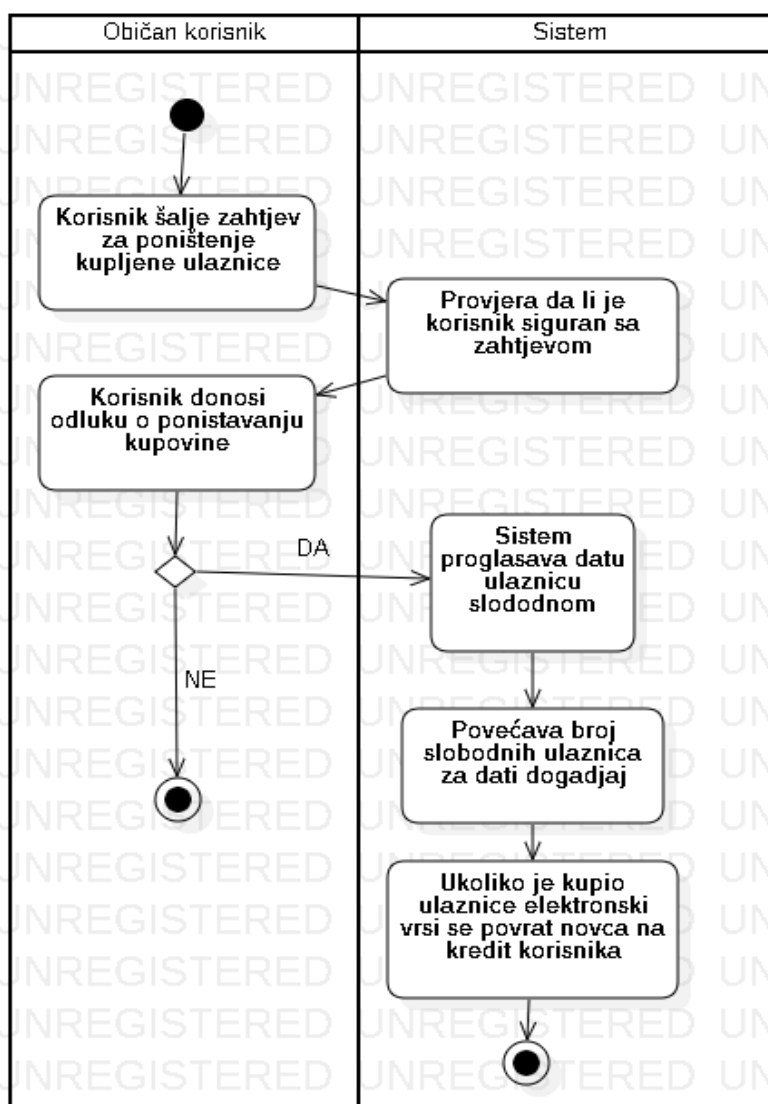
| Običan korisnik | Sistem |
|---|---|

Korisnik šalje zahtjev za poništenje kupljene ulaznice

Provjera da li je korisnik siguran sa zahtjevom

Korisnik donosi odluku o ponistavanju kupovine

DA

Sistem proglasava datu ulaznicu slododnom

NE

Povećava broj slobodnih ulaznica za dati dogadjaj

Ukoliko je kupio ulaznice elektronski vrsi se povrat novca na kredit korisnika

UNREGISTERED